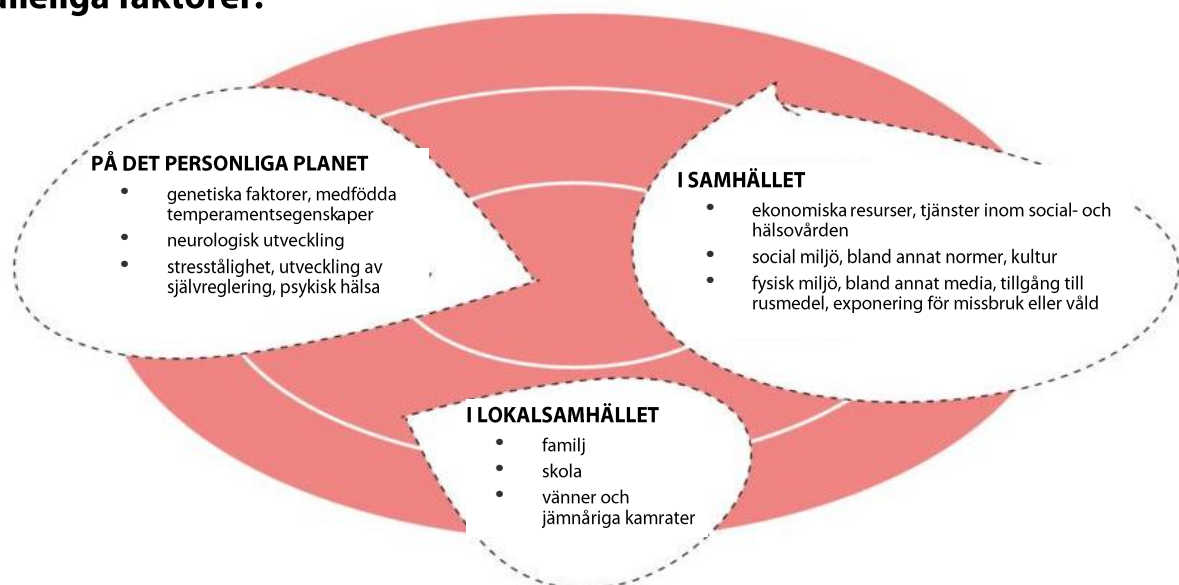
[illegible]meliga faktorer:

PÅ DET PERSONLIGA PLANET
- genetiska faktorer, medfödda temperamentsegenskaper
- neurologisk utveckling
- stresstålighet, utveckling av självreglering, psykisk hälsa

I SAMHÄLLET
- ekonomiska resurser, tjänster inom social- och hälsovården
- social miljö, bland annat normer, kultur
- fysisk miljö, bland annat media, tillgång till rusmedel, exponering för missbruk eller våld

I LOKALSAMHÄLLET
- familj
- skola
- vänner och jämnåriga kamrater